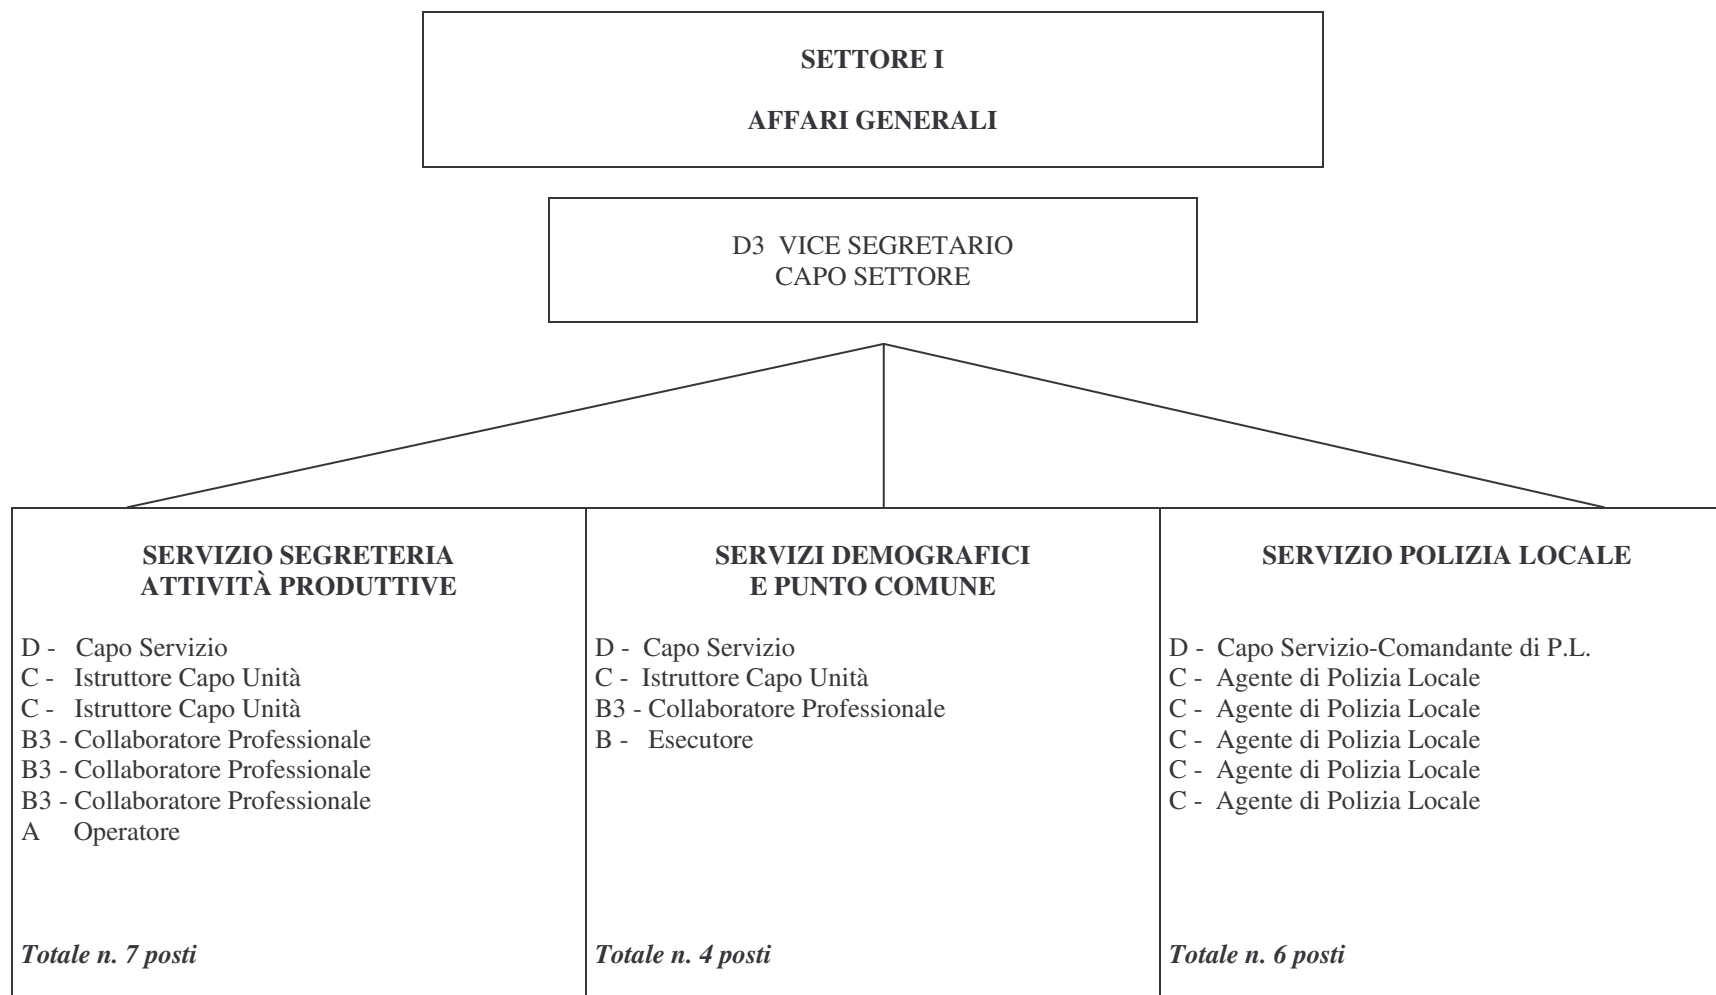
SETTORE I

AFFARI GENERALI

D3 VICE SEGRETARIO
CAPO SETTORE

SERVIZIO SEGRETERIA
ATTIVITÀ PRODUTTIVE

D - Capo Servizio
C - Istruttore Capo Unità
C - Istruttore Capo Unità
B3 - Collaboratore Professionale
B3 - Collaboratore Professionale
B3 - Collaboratore Professionale
A Operatore

Totale n. 7 posti

SERVIZI DEMOGRAFICI
E PUNTO COMUNE

D - Capo Servizio
C - Istruttore Capo Unità
B3 - Collaboratore Professionale
B - Esecutore

Totale n. 4 posti

SERVIZIO POLIZIA LOCALE

D - Capo Servizio-Comandante di P.L.
C - Agente di Polizia Locale
C - Agente di Polizia Locale
C - Agente di Polizia Locale
C - Agente di Polizia Locale
C - Agente di Polizia Locale

Totale n. 6 posti